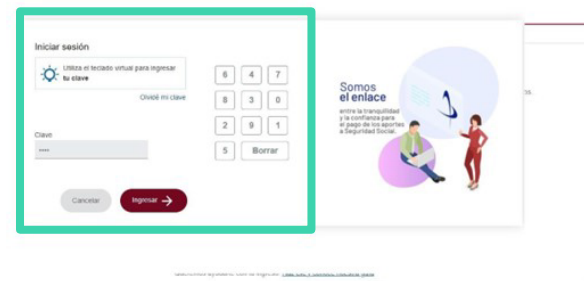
Iniciar sesión

Utiliza el teclado virtual para ingresar **tu clave**

Olvidé mi clave

| 6 | 4 | 7 |
|---|---|---|
| 8 | 3 | 0 |
| 2 | 9 | 1 |
| 5 | Borrar | |

Clave

••••

Cancelar

Ingresar

Somos el enlace

entre la tranquilidad y la confianza para el pago de los aportes a Seguridad Social.

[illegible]